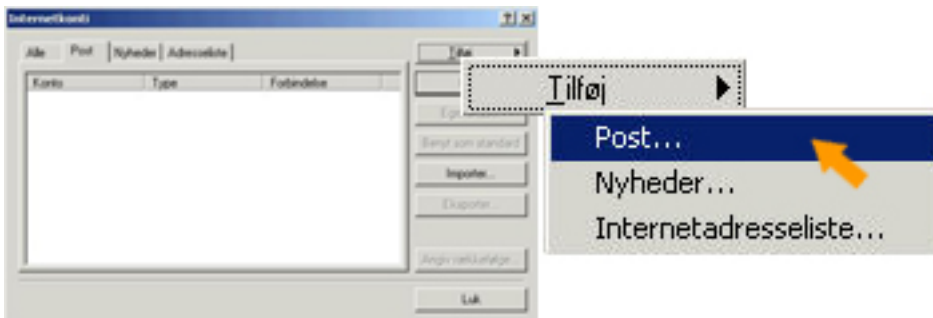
Internetkonti
?| X
Alle | Post | Nyheder | Adresseliste
Konto | Type | Forbindelse
Tilføj
Egenskaber
Benyt som standard
Importer...
Eksporter...
Angiv rækkefølge...
Luk
Tilføj
Post...
Nyheder...
Internetadresseliste...